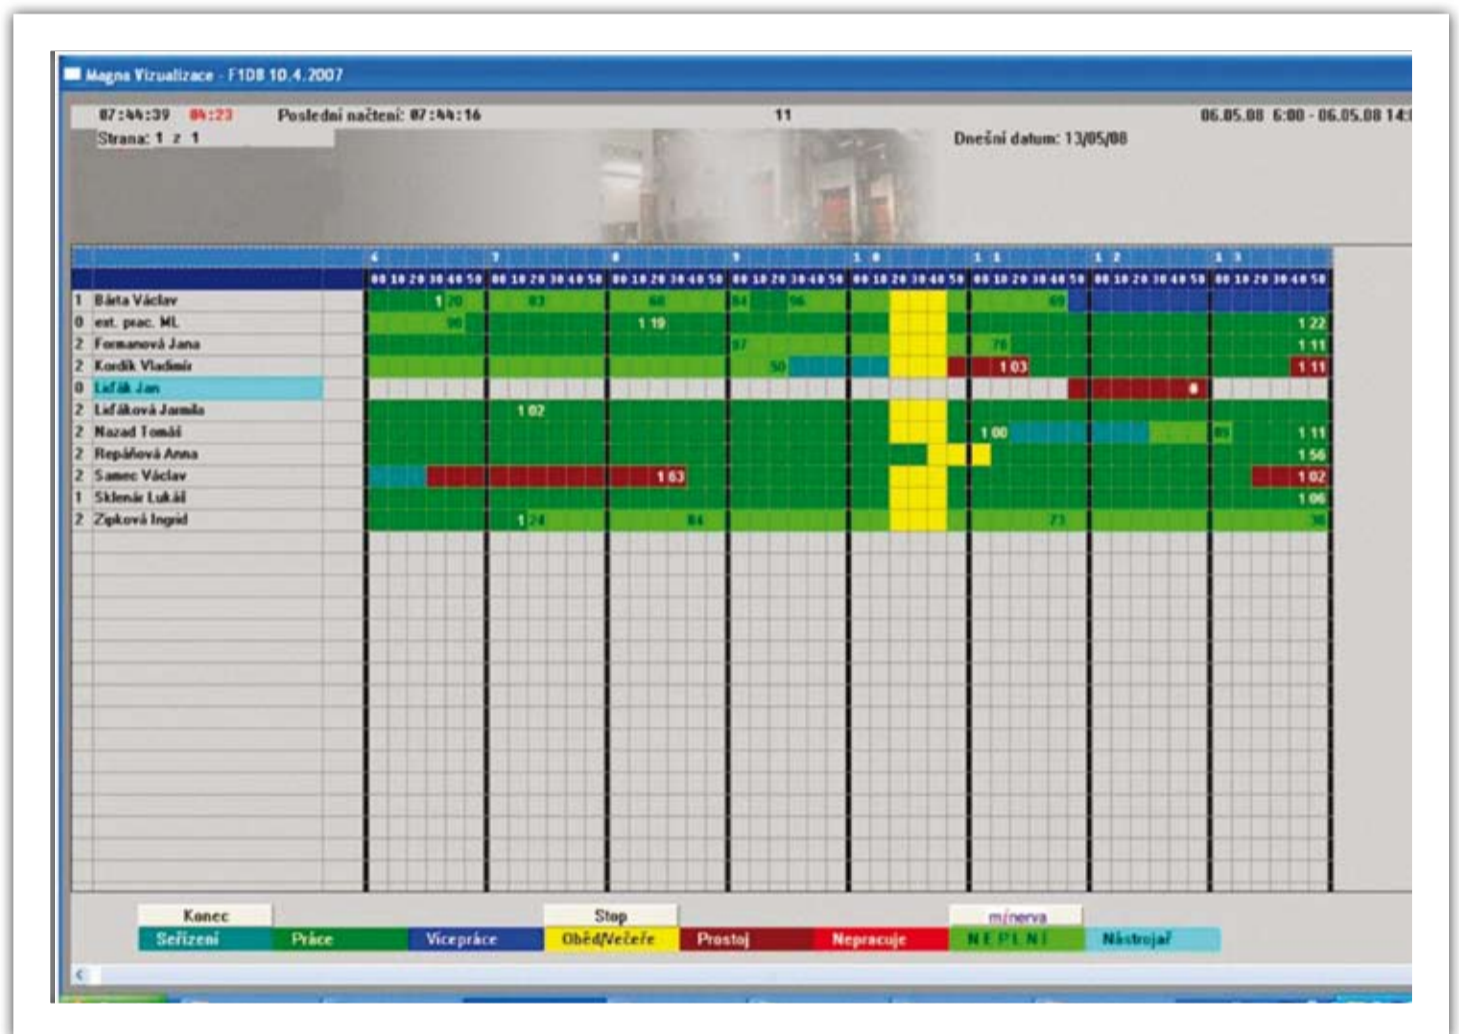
Magna Vizualizace - F108 10.4.2007

07:44:39 04:23 Poslední načtení: 07:44:16 11 06.05.08 6:00 - 06.05.08 14:

Strana: 1 z 1 Dnešní datum: 13/05/08

| | 6 | 7 | 8 | 9 | 10 | 11 | 12 | 13 |
|---|---|---|---|---|---|---|---|---|
| | 00 10 20 30 40 50 | 00 10 20 30 40 50 | 00 10 20 30 40 50 | 00 10 20 30 40 50 | 00 10 20 30 40 50 | 00 10 20 30 40 50 | 00 10 20 30 40 50 | 00 10 20 30 40 50 |
| 1 Báta Václav | 1 20 | 83 | 68 | 84 96 | | 69 | | |
| 0 ext. prac. ML | 90 | | 1 19 | | | | | 1 22 |
| 2 Formanová Jana | | | | 97 | | 78 | | 1 11 |
| 2 Kordík Vladimír | | | | 50 | | 1 03 | | 1 11 |
| 0 Lišťák Jan | | | | | | | 0 | |
| 2 Lišťáková Jarmila | | 1 02 | | | | | | |
| 2 Mazad Tomáš | | | | | | 1 00 | | 89 1 11 |
| 2 Repáňová Anna | | | | | | | | 1 56 |
| 2 Samec Václav | | | 1 03 | | | | | 1 02 |
| 1 Sklenář Lukáš | | | | | | | | 1 06 |
| 2 Zipková Ingrid | | 1 24 | 84 | | | 73 | | 38 |

Konec Stop m/nerva

Seřízení Práce Víceprácе Oběd/Večeře Prostoj Nepracuje NEPLNÍ Nástrojař